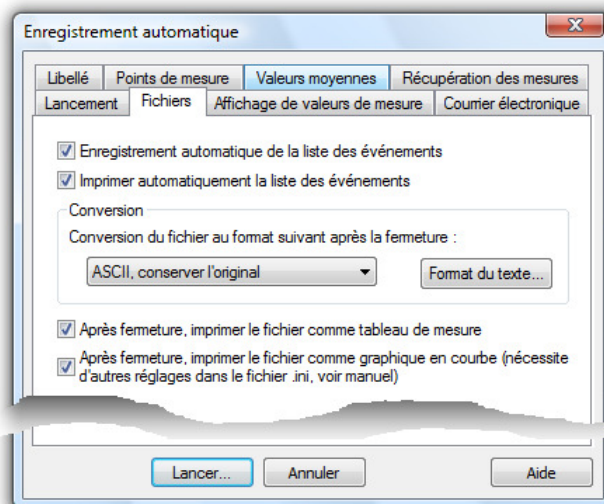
Enregistrement automatique

Libellé | Points de mesure | Valeurs moyennes | Récupération des mesures
Lancement | Fichiers | Affichage de valeurs de mesure | Courrier électronique

Enregistrement automatique de la liste des événements
Imprimer automatiquement la liste des événements

Conversion
Conversion du fichier au format suivant après la fermeture :
ASCII, conserver l'original
Format du texte...

Après fermeture, imprimer le fichier comme tableau de mesure
Après fermeture, imprimer le fichier comme graphique en courbe (nécessite d'autres réglages dans le fichier .ini, voir manuel)

Lancer...
Annuler
Aide